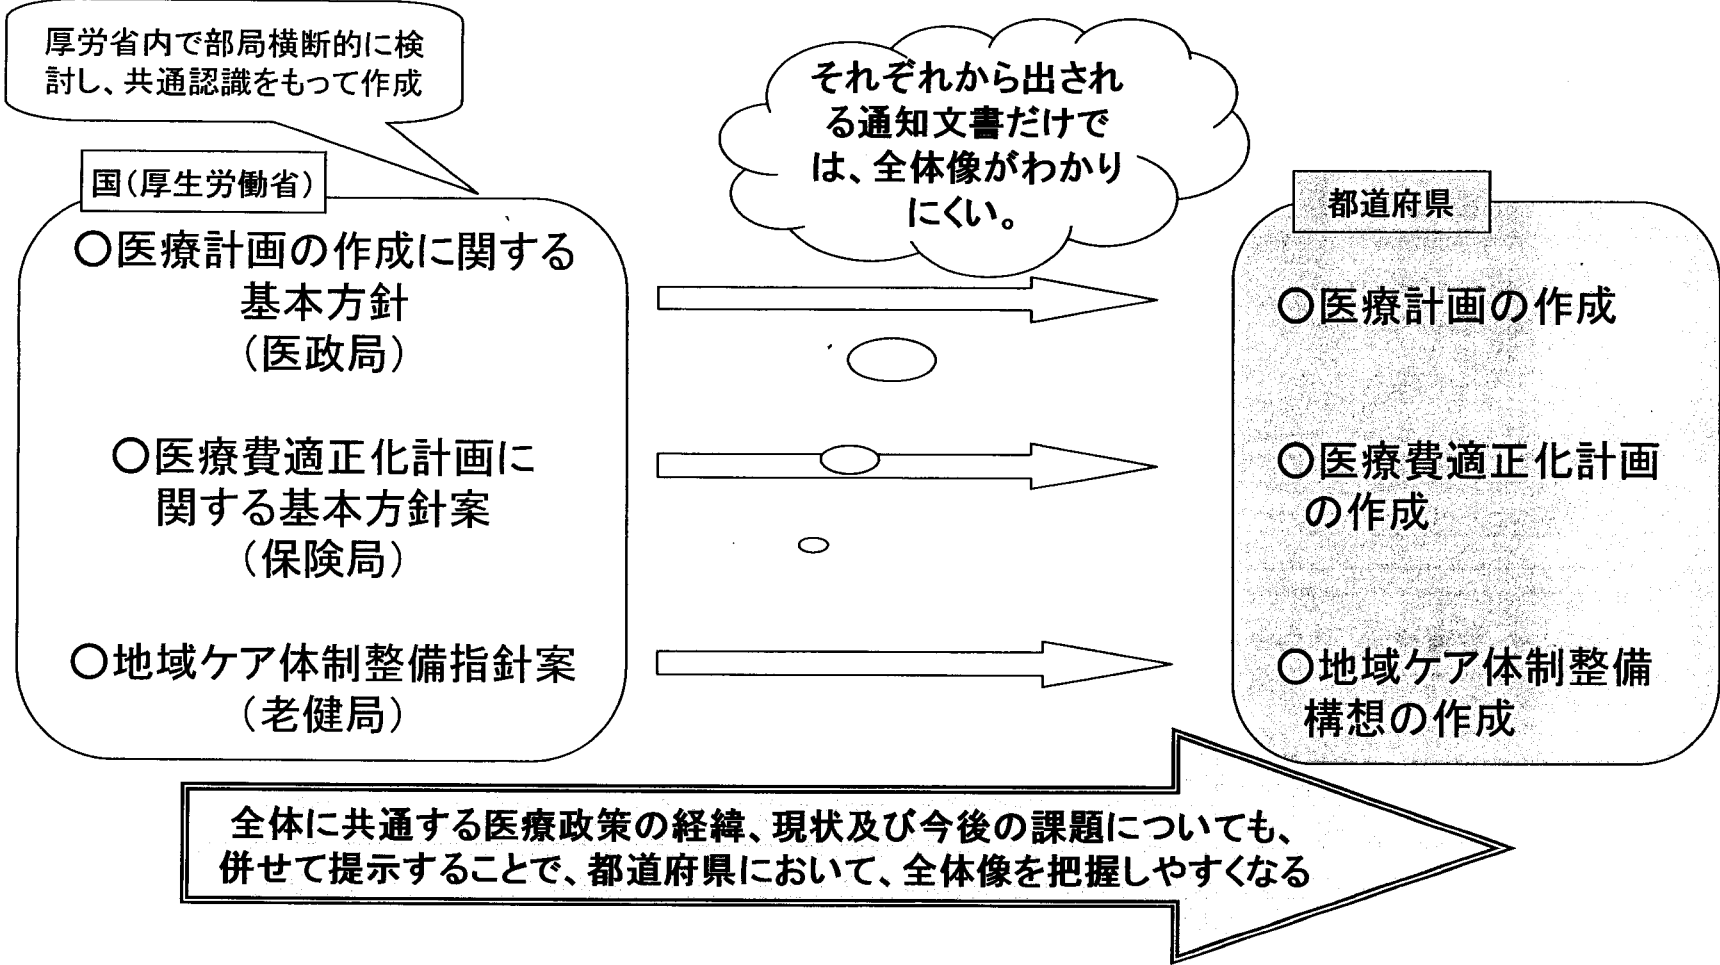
厚労省内で部局横断的に検討し、共通認識をもって作成

それぞれから出される通知文書だけでは、全体像がわかりにくい。

国(厚生労働省)

○医療計画の作成に関する基本方針
(医政局)

○医療費適正化計画に関する基本方針案
(保険局)

○地域ケア体制整備指針案
(老健局)

都道府県

○医療計画の作成

○医療費適正化計画の作成

○地域ケア体制整備構想の作成

全体に共通する医療政策の経緯、現状及び今後の課題についても、併せて提示することで、都道府県において、全体像を把握しやすくなる